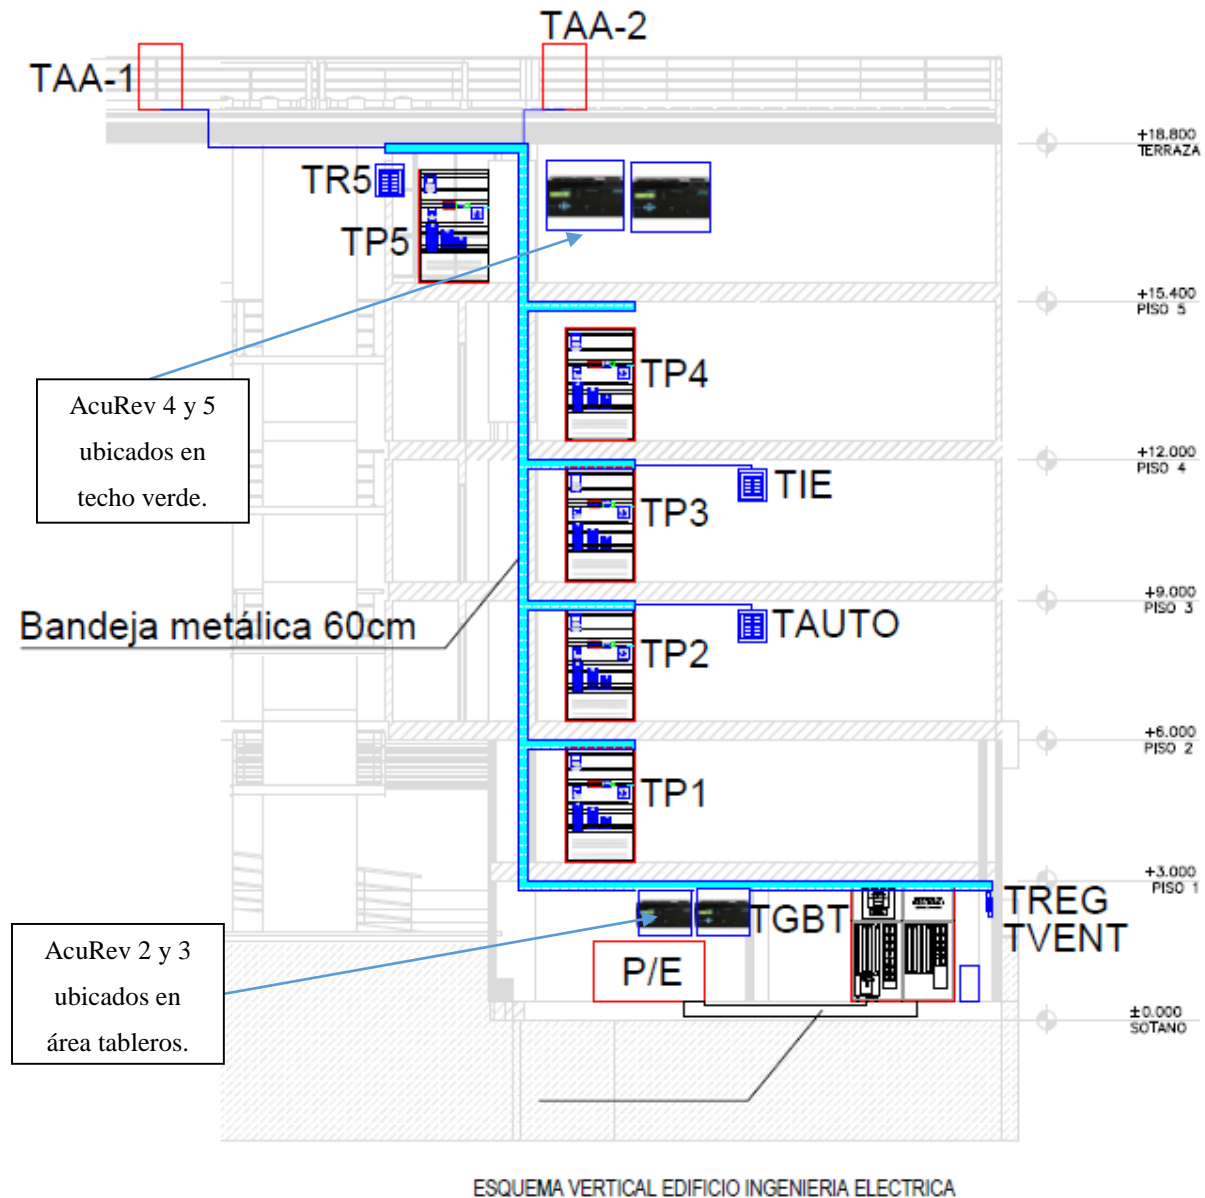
TAA-2

TAA-1

+18.800
TERRAZA

TR5

TP5

+15.400
PISO 5

TP4

AcuRev 4 y 5 ubicados en techo verde.

+12.000
PISO 4

TIE

TP3

+9.000
PISO 3

Bandeja metálica 60cm

TAUTO

TP2

+6.000
PISO 2

TP1

+3.000
PISO 1

TREG
TVENT

TGBT

AcuRev 2 y 3 ubicados en área tableros.

P/E

±0.000
SOTANO

ESQUEMA VERTICAL EDIFICIO INGENIERIA ELECTRICA